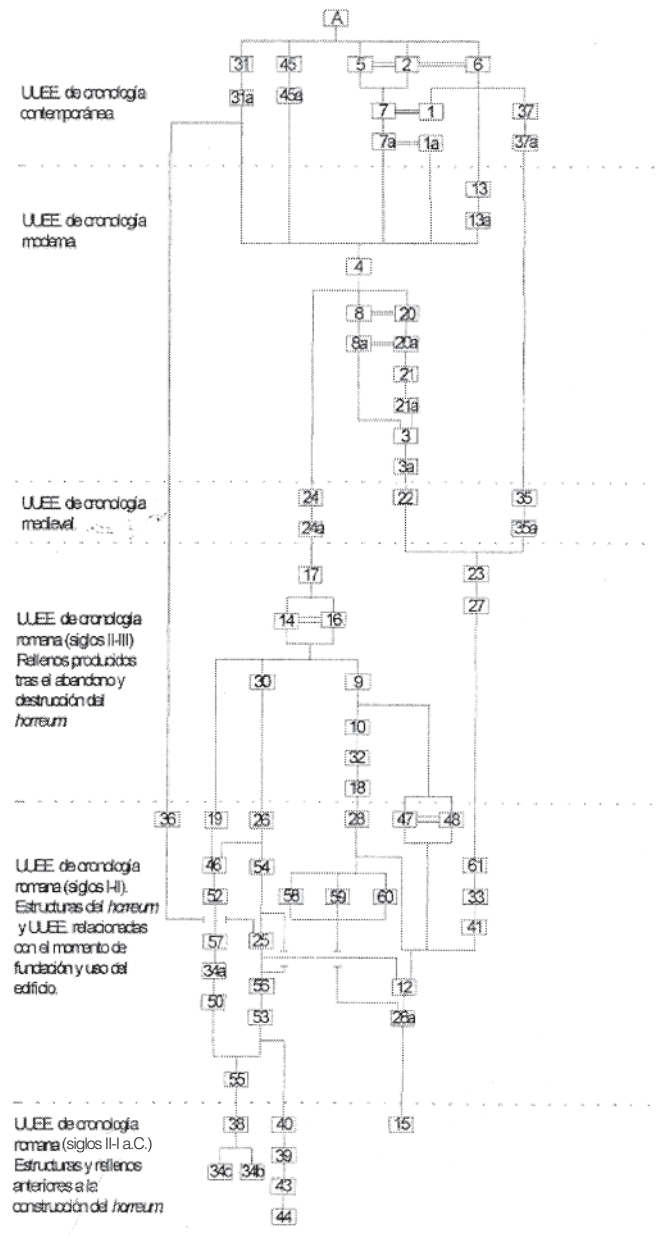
A

UUEE de cronología contemporánea

31 45 5 2 6
31a 45a
7 1 37
7a 1a 37a

UUEE de cronología moderna

13
13a

4

8 20
8a 20a
21
21a
3
3a

UUEE de cronología medieval

24 22 35
24a 35a

17

23
27

UUEE de cronología romana (siglos II-III) Rellenos producidos tras el abandono y destrucción del *horreum*

14 16

30 9
10
32
18

36 19 26 28 47 48

UUEE de cronología romana (siglos I-II). Estructuras del *horreum* y UUEE relacionadas con el momento de fundación y uso del edificio.

46 54 61
52 58 59 60 33
41
57 25
34a
12
55
50 26a
53

55

UUEE de cronología romana (siglos II-I a.C.) Estructuras y rellenos anteriores a la construcción del *horreum*

38 40 15
34c 34b 39
43
44